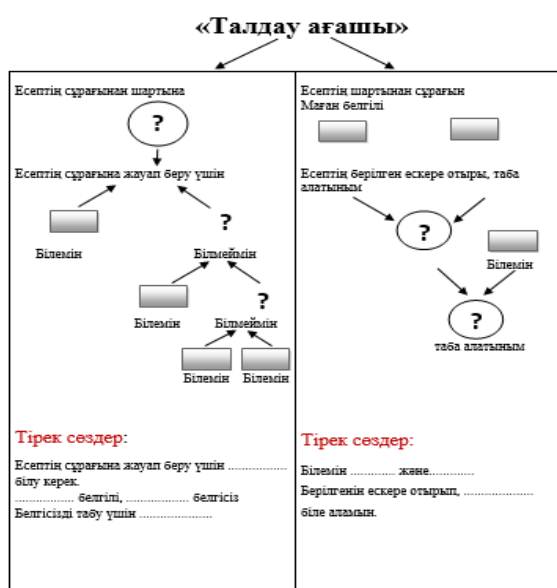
«Талдау ағашы»

Есептің сұрағынан шартына

?

Есептің сұрағына жауап беру үшін

?

Білемін

Білмеймін

?

Білемін

Білмеймін

Білемін

Білемін

Тірек сөздер:

Есептің сұрағына жауап беру үшін .................. білу керек.

.................. белгілі, .................. белгісіз

Белгісізді табу үшін ......................

Есептің шартынан сұрағын

Маған белгілі

Есептің берілген ескере отыра, таба алатыным

?

Білемін

?

таба алатыным

Тірек сөздер:

Білемін ............. және.............

Берілгенін ескере отырып, ......................

біле аламын.